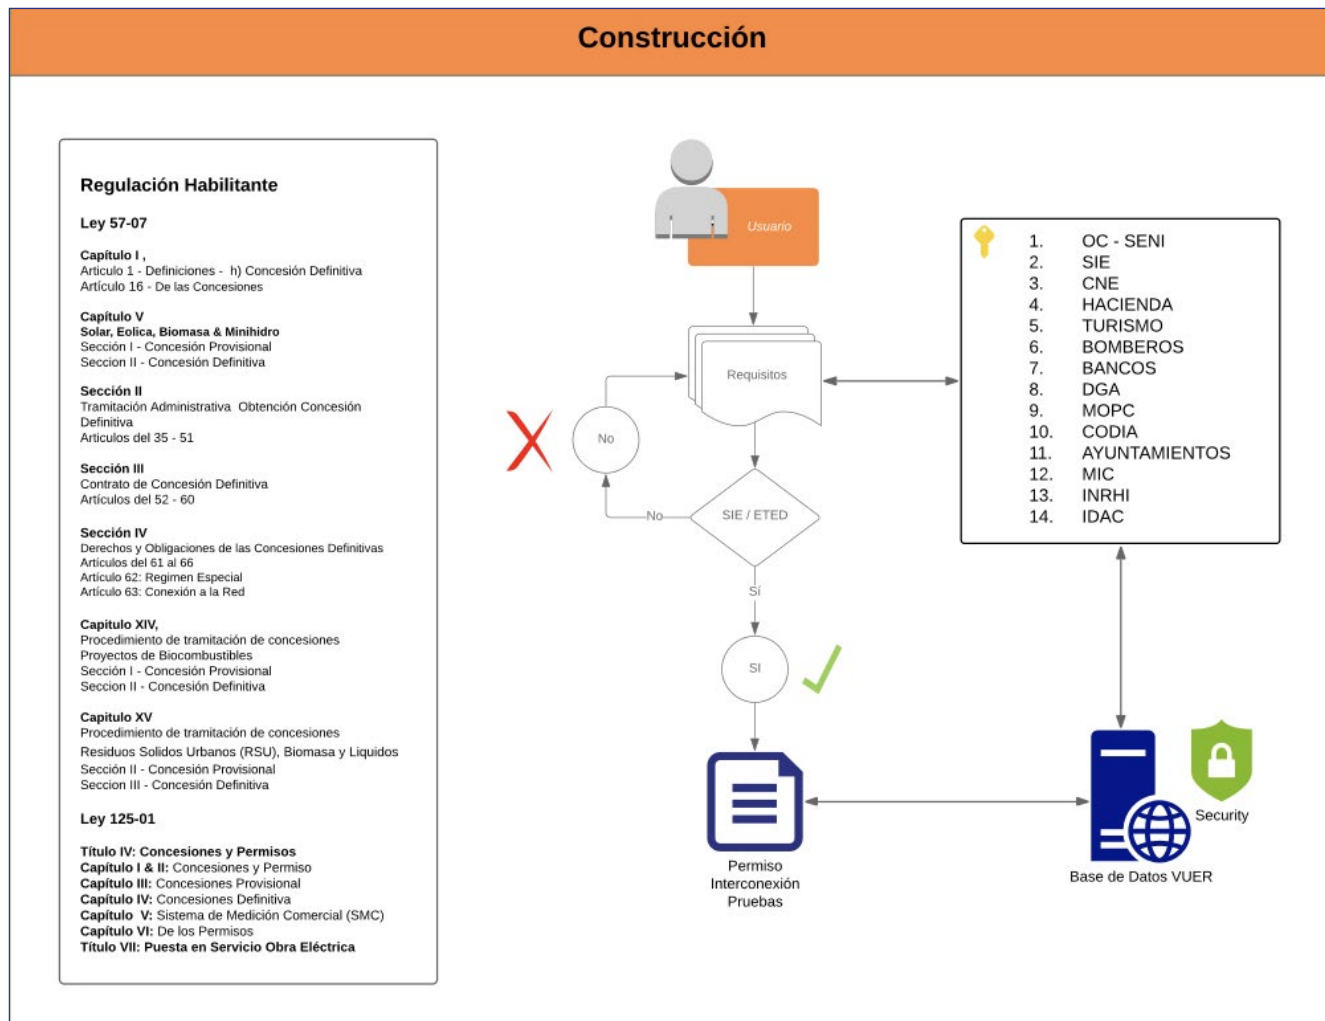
Construcción

Regulación Habilitante

Ley 57-07

Capítulo I ,
Articulo 1 - Definiciones - h) Concesión Definitiva
Artículo 16 - De las Concesiones

Capítulo V
Solar, Eolica, Biomasa & Minihidro
Sección I - Concesión Provisional
Seccion II - Concesión Definitiva

Sección II
Tramitación Administrativa Obtención Concesión Definitiva
Articulos del 35 - 51

Sección III
Contrato de Concesión Definitiva
Artículos del 52 - 60

Sección IV
Derechos y Obligaciones de las Concesiones Definitivas
Articulos del 61 al 66
Artículo 62: Regimen Especial
Artículo 63: Conexión a la Red

Capitulo XIV,
Procedimiento de tramitación de concesiones
Proyectos de Biocombustibles
Sección I - Concesión Provisional
Seccion II - Concesión Definitiva

Capitulo XV
Procedimiento de tramitación de concesiones
Residuos Solidos Urbanos (RSU), Biomasa y Liquidos
Sección II - Concesión Provisional
Seccion III - Concesión Definitiva

Ley 125-01

Título IV: Concesiones y Permisos
Capítulo I & II: Concesiones y Permiso
Capítulo III: Concesiones Provisional
Capítulo IV: Concesiones Definitiva
Capítulo V: Sistema de Medición Comercial (SMC)
Capítulo VI: De los Permisos
Título VII: Puesta en Servicio Obra Eléctrica

Usuario

Requisitos

No

No

SIE / ETED

Sí

SI

Permiso
Interconexión
Pruebas

1. OC - SENI
2. SIE
3. CNE
4. HACIENDA
5. TURISMO
6. BOMBEROS
7. BANCOS
8. DGA
9. MOPC
10. CODIA
11. AYUNTAMIENTOS
12. MIC
13. INRHI
14. IDAC

Security

Base de Datos VUER